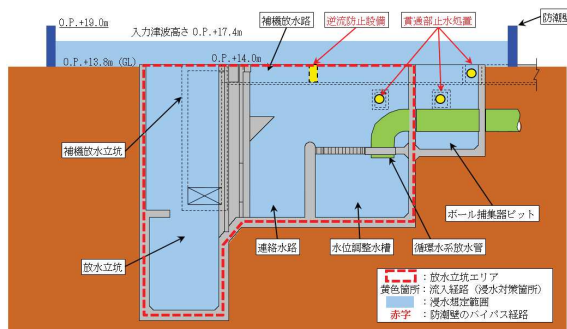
O.P.+19.0m

入力津波高さ O.P.+17.4m

補機放水路

逆流防止設備

貫通部止水処置

防潮堤

O.P.+13.8m (GL)

O.P.+14.0m

補機放水立坑

ボール捕集器ピット

放水立坑

連絡水路

水位調整水槽

循環水系放水管

：放水立坑エリア

黄色箇所：流入経路（浸水対策箇所）

：浸水想定範囲

赤字 ：防潮堤のバイパス経路